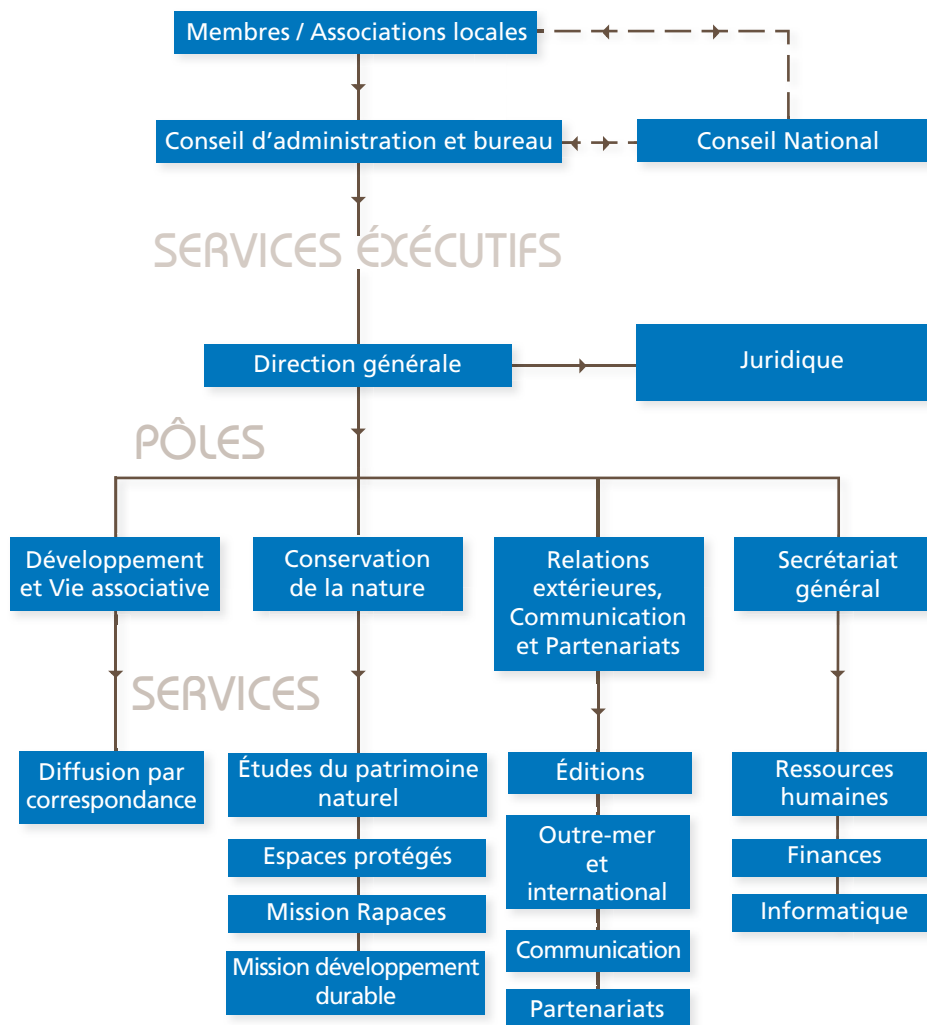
Membres / Associations locales

Conseil d'administration et bureau

Conseil National

SERVICES EXÉCUTIFS

Direction générale

Juridique

PÔLES

Développement et Vie associative

Conservation de la nature

Relations extérieures, Communication et Partenariats

Secrétariat général

SERVICES

Diffusion par correspondance

Études du patrimoine naturel

Espaces protégés

Mission Rapaces

Mission développement durable

Éditions

Outre-mer et international

Communication

Partenariats

Ressources humaines

Finances

Informatique